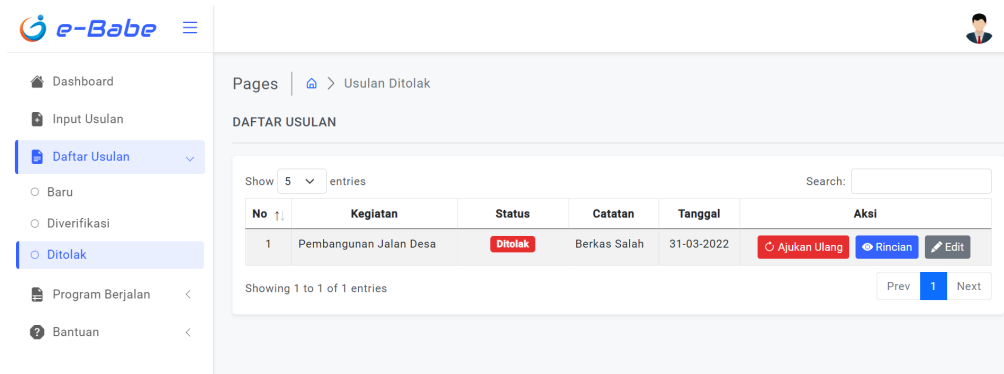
e-Babe

Dashboard
Input Usulan
Daftar Usulan
Baru
Diverifikasi
Ditolak
Program Berjalan
Bantuan

Pages > Usulan Ditolak

DAFTAR USULAN

Show 5 entries

Search:

| No | Kegiatan | Status | Catatan | Tanggal | Aksi |
|---|---|---|---|---|---|
| 1 | Pembangunan Jalan Desa | Ditolak | Berkas Salah | 31-03-2022 | Ajukan Ulang Rincian Edit |

Showing 1 to 1 of 1 entries

Prev 1 Next